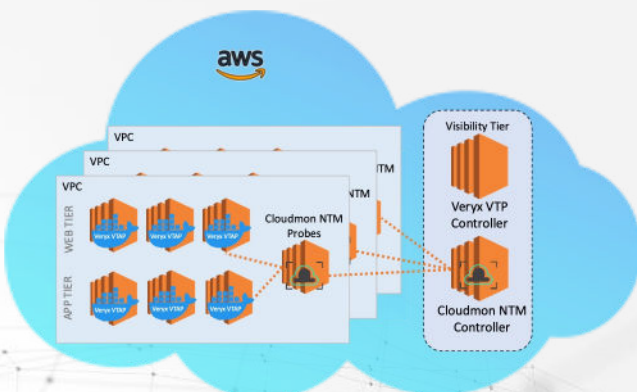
aws

VPC

VPC

VPC

NTM

NTM

WEB TIER

APP TIER

Veryx VTAP

Veryx VTAP

Veryx VTAP

Veryx VTAP

Veryx VTAP

Veryx VTAP

Cloudmon NTM Probes

Visibility Tier

Veryx VTP Controller

Cloudmon NTM Controller